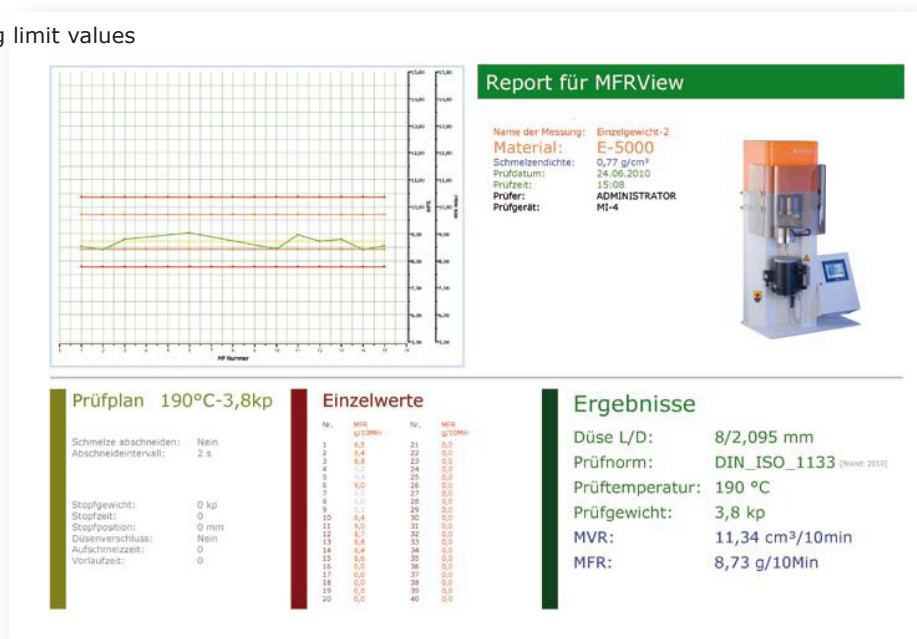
g limit values

Report für MFRView

Name der Messung: Einzelgewicht-2
Material: E-5000
Schmelzendichte: 0,77 g/cm³
Prüfdatum: 24.06.2010
Prüfzeit: 15:08
Prüfer: ADMINISTRATOR
Prüfgerät: MI-4

Prüfplan 190°C-3,8kp

Schmelze abschneiden: Nein
Abschneideintervall: 2 s

Stopfgewicht: 0 kp
Stopfzeit: 0
Stopfposition: 0 mm
Düsenverschluss: Nein
Aufschmelzzeit: 0
Vorlaufzeit: 0

Einzelwerte

| Nr. | MFR g/10Min | Nr. | MFR g/10Min |
|---|---|---|---|
| 1 | 8,5 | 21 | 0,0 |
| 2 | 8,4 | 22 | 0,0 |
| 3 | 8,8 | 23 | 0,0 |
| 4 | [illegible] | 24 | 0,0 |
| 5 | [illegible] | 25 | 0,0 |
| 6 | 9,0 | 26 | 0,0 |
| 7 | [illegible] | 27 | 0,0 |
| 8 | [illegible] | 28 | 0,0 |
| 9 | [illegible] | 29 | 0,0 |
| 10 | 8,4 | 30 | 0,0 |
| 11 | 9,0 | 31 | 0,0 |
| 12 | 8,7 | 32 | 0,0 |
| 13 | 8,8 | 33 | 0,0 |
| 14 | 8,4 | 34 | 0,0 |
| 15 | 8,6 | 35 | 0,0 |
| 16 | 0,0 | 36 | 0,0 |
| 17 | 0,0 | 37 | 0,0 |
| 18 | 0,0 | 38 | 0,0 |
| 19 | 0,0 | 39 | 0,0 |
| 20 | 0,0 | 40 | 0,0 |

Ergebnisse

Düse L/D: 8/2,095 mm
Prüfnorm: DIN_ISO_1133 [Stand: 2010]
Prüftemperatur: 190 °C
Prüfgewicht: 3,8 kp
MVR: 11,34 cm³/10min
MFR: 8,73 g/10Min